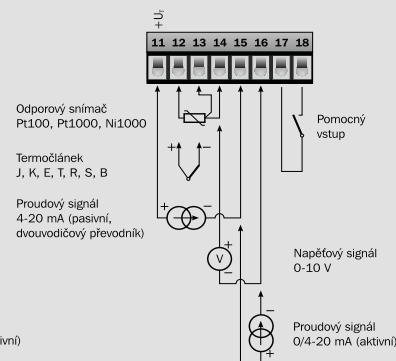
$+U_i$

11 12 13 14 15 16 17 18

Odporový snímač
Pt100, Pt1000, Ni1000

Termočlánek
J, K, E, T, R, S, B

Proudový signál
4-20 mA (pasivní, dvouvodičový převodník)

+ −

+ −

Pomocný vstup

V

+

−

Napěťový signál
0-10 V

Proudový signál
0/4-20 mA (aktivní)

+

ivní)